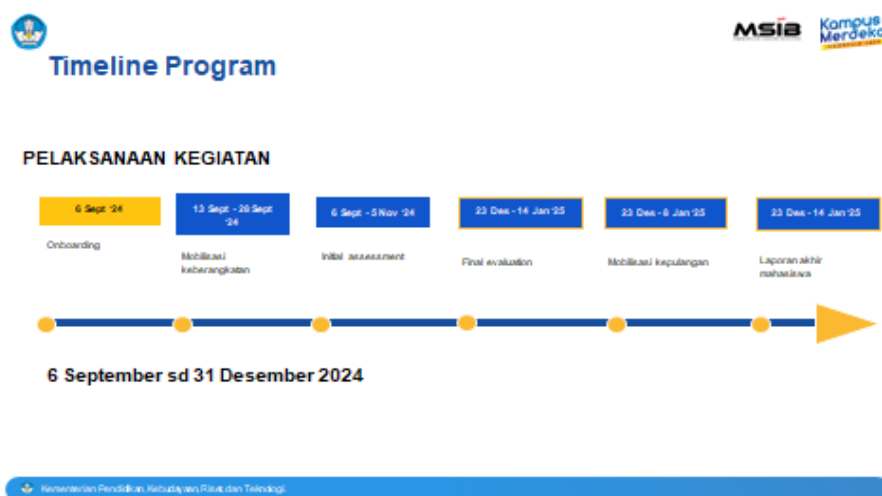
MSIB

Kampus Merdeka

INDONESIA JAYA

Timeline Program

PELAKSANAAN KEGIATAN

6 Sept '24

Onboarding

13 Sept - 20 Sept '24

Mobilisasi keberangkatan

6 Sept - 5 Nov '24

Initial assessment

23 Des - 14 Jan '25

Final evaluation

23 Des - 8 Jan '25

Mobilisasi kepulangan

23 Des - 14 Jan '25

Laporan akhir mahasiswa

6 September sd 31 Desember 2024

Kementerian Pendidikan, Kebudayaan, Riset, dan Teknologi